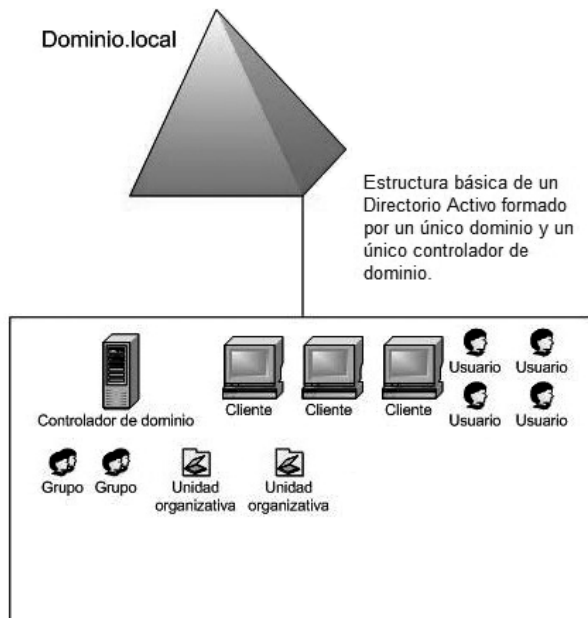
Dominio.local

Estructura básica de un Directorio Activo formado por un único dominio y un único controlador de dominio.

Controlador de dominio

Cliente

Cliente

Cliente

Usuario

Usuario

Usuario

Usuario

Grupo

Grupo

Unidad organizativa

Unidad organizativa